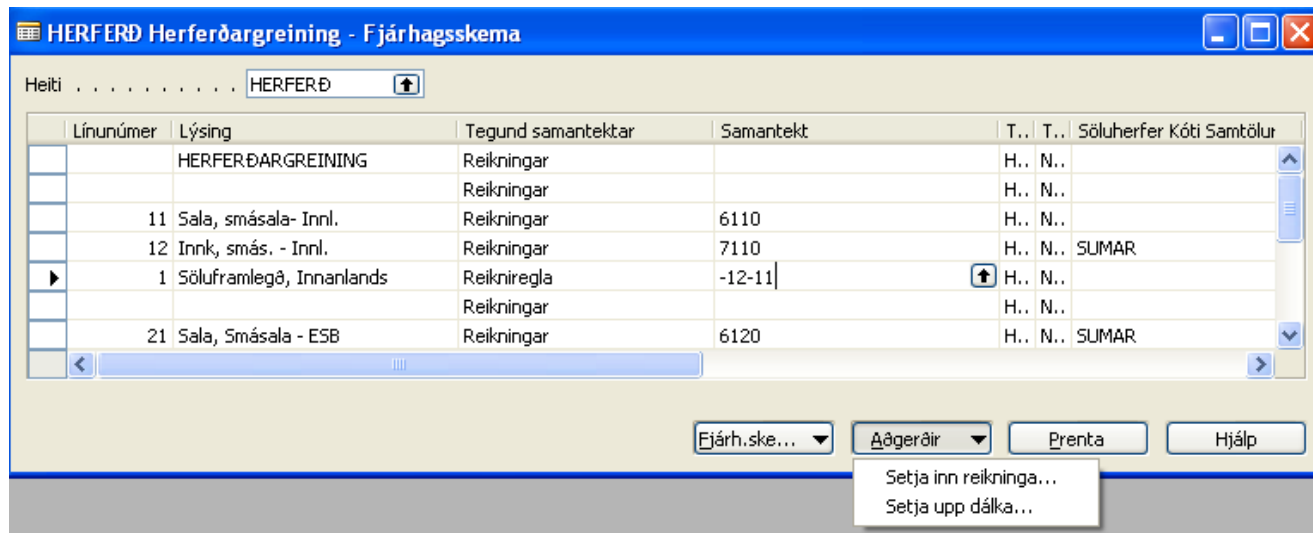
HERFERÐ Herferðargreining - Fjárhagsskema

Heiti . . . . . . . . . . HERFERÐ

| Línunúmer | Lýsing | Tegund samantektar | Samantekt | T.. | T.. | Söluherfer Kóti Samtölur |
|---|---|---|---|---|---|---|
| | HERFERÐARGREINING | Reikningar | | H.. | N.. | |
| | | Reikningar | | H.. | N.. | |
| 11 | Sala, smásala- Innl. | Reikningar | 6110 | H.. | N.. | |
| 12 | Innk, smás. - Innl. | Reikningar | 7110 | H.. | N.. | SUMAR |
| 1 | Söluframlegð, Innanlands | Reikniregla | -12-11 | H.. | N.. | |
| | | Reikningar | | H.. | N.. | |
| 21 | Sala, Smásala - ESB | Reikningar | 6120 | H.. | N.. | SUMAR |

Fjárh.ske... Aðgerðir Prenta Hjálp

Setja inn reikninga...
Setja upp dálka...